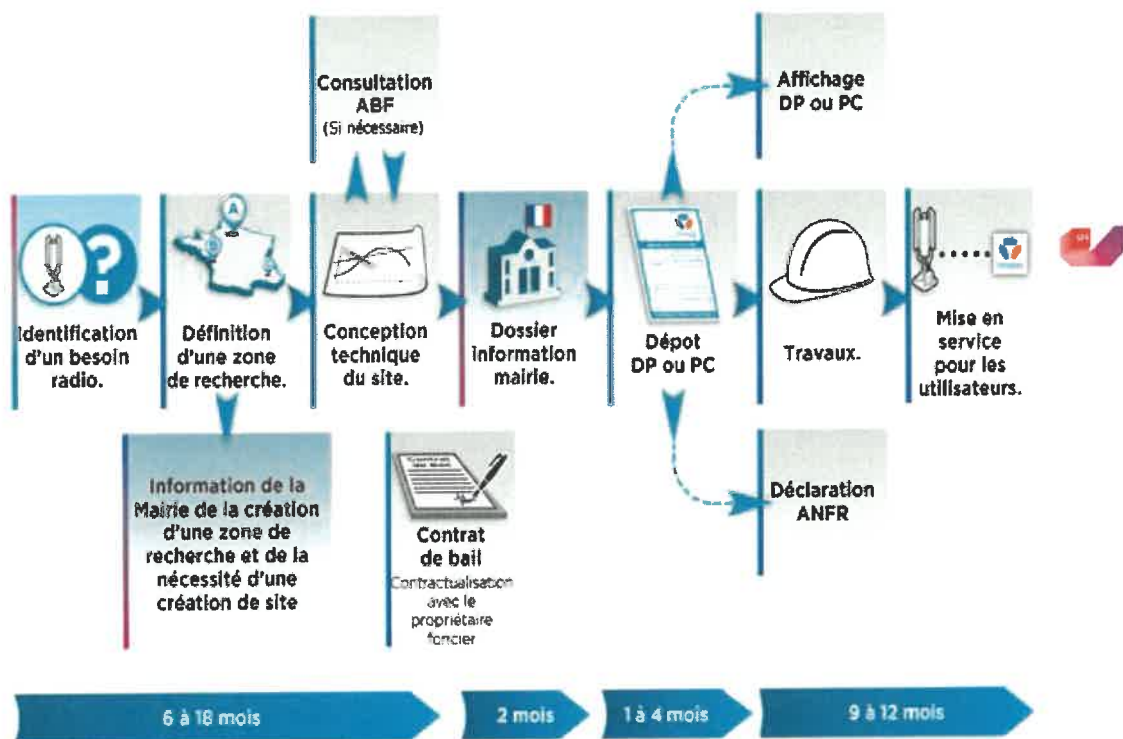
Consultation ABF
(Si nécessaire)

Affichage DP ou PC

Identification d'un besoin radio.

Définition d'une zone de recherche.

Conception technique du site.

Dossier information mairie.

Dépot DP ou PC

Travaux.

Mise en service pour les utilisateurs.

Information de la Mairie de la création d'une zone de recherche et de la nécessité d'une création de site

Contrat de bail
Contractualisation avec le propriétaire foncier

Déclaration ANFR

6 à 18 mois

2 mois

1 à 4 mois

9 à 12 mois